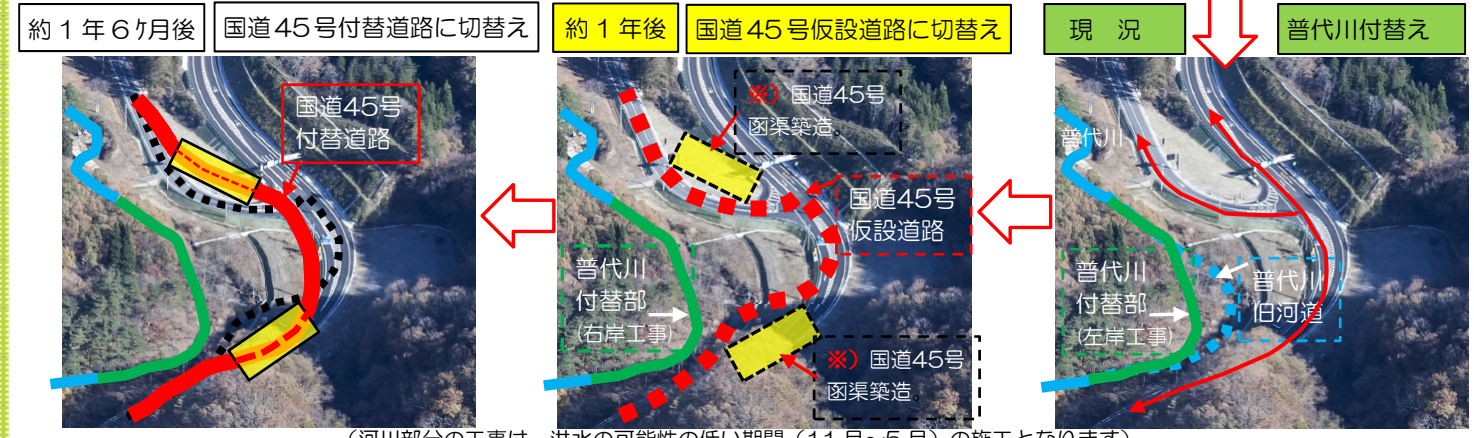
約１年６ヶ月後　国道４５号付替道路に切替え

国道45号
付替道路

約１年後　国道４５号仮設道路に切替え

※）国道45号
函渠築造。

国道45号
仮設道路

普代川
付替部
（右岸工事）

※）国道45号
函渠築造。

現　況　普代川付替え

普代川

普代川
付替部
（左岸工事）

普代川
旧河道

（河川部分の工事は、洪水の可能性の低い期間（11月～5月）の施工となります）